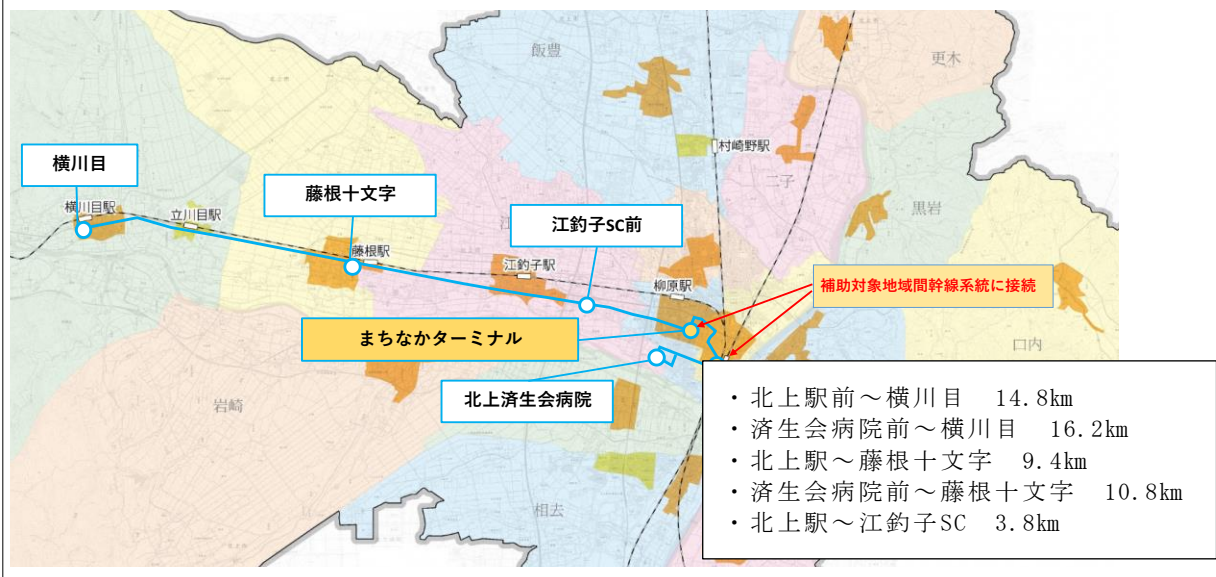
飯豊

更木

村崎野駅

二子

黒岩

横川目

横川目駅

立川目駅

藤根十文字

藤根駅

江釣子SC前

江釣子駅

柳原駅

補助対象地域間幹線系統に接続

まちなかターミナル

北上済生会病院

口内

岩崎

相去

・北上駅前～横川目　14.8km
・済生会病院前～横川目　16.2km
・北上駅～藤根十文字　9.4km
・済生会病院前～藤根十文字　10.8km
・北上駅～江釣子SC　3.8km